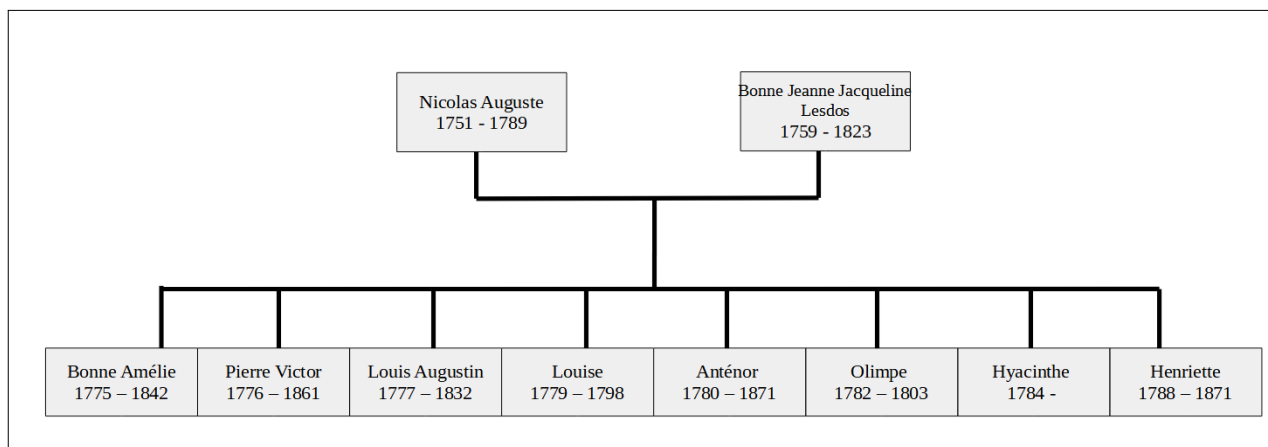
Nicolas Auguste
1751 - 1789

Bonne Jeanne Jacqueline
Lesdos
1759 - 1823

Bonne Amélie
1775 – 1842

Pierre Victor
1776 – 1861

Louis Augustin
1777 – 1832

Louise
1779 – 1798

Anténor
1780 – 1871

Olimpe
1782 – 1803

Hyacinthe
1784 -

Henriette
1788 – 1871